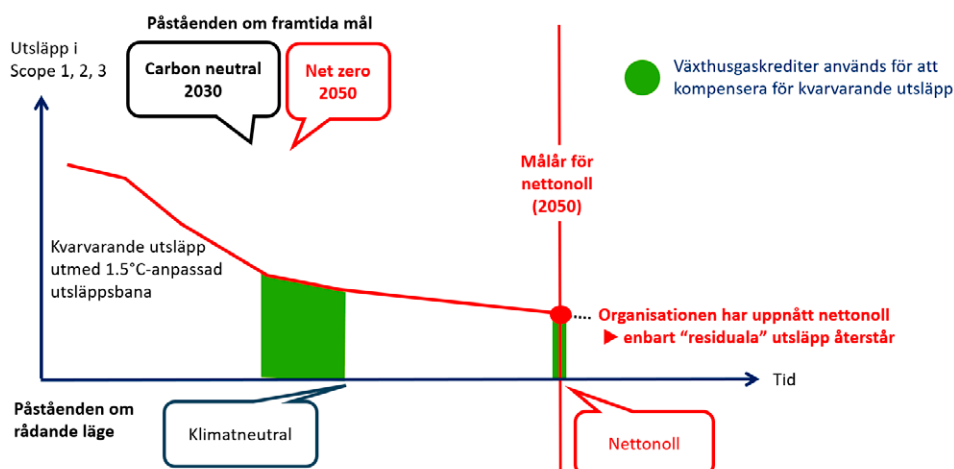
Påståenden om framtida mål

Utsläpp i Scope 1, 2, 3

Carbon neutral 2030

Net zero 2050

Växthusgaskrediter används för att kompensera för kvarvarande utsläpp

Målår för nettonoll (2050)

Kvarvarande utsläpp utmed 1.5°C-anpassad utsläppsbana

Organisationen har uppnått nettonoll ▶ enbart "residuala" utsläpp återstår

Tid

Påståenden om rådande läge

Klimatneutral

Nettonoll